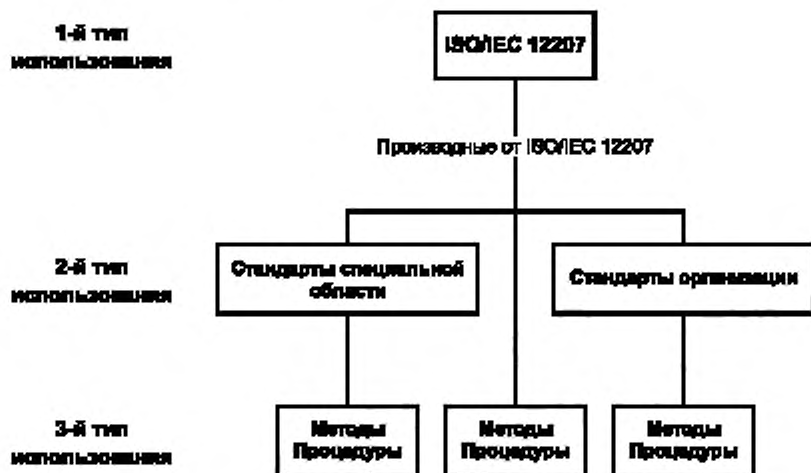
1-й тип использования

ISO/IEC 12207

Производные от ISO/IEC 12207

2-й тип использования

Стандарты специальной области

Стандарты организации

3-й тип использования

Методы Процедуры

Методы Процедуры

Методы Процедуры